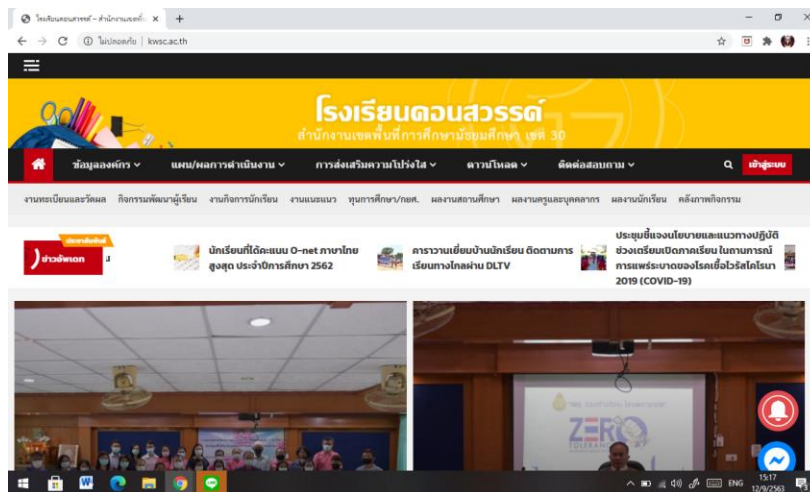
โรงเรียนดอนสวรรค์ – สำนักงานเขตพื้นที่ ×
ไม่ปลอดภัย | kwsc.ac.th

โรงเรียนดอนสวรรค์
สำนักงานเขตพื้นที่การศึกษามัธยมศึกษา เขต 30

ข้อมูลองค์กร แผน/ผลการดำเนินงาน การส่งเสริมความโปร่งใส ดาวน์โหลด ติดต่อสอบถาม เข้าสู่ระบบ

งานทะเบียนและวัดผล กิจกรรมพัฒนาผู้เรียน งานกิจการนักเรียน งานแนะแนว ทุนการศึกษา/กยศ. ผลงานสถานศึกษา ผลงานครูและบุคลากร ผลงานนักเรียน คลังภาพกิจกรรม

ประชาสัมพันธ์
ข่าวอัพเดท

นักเรียนที่ได้คะแนน O-net ภาษาไทย สูงสุด ประจำปีการศึกษา 2562

การวานเยี่ยมบ้านนักเรียน ติดตามการเรียนทางไกลผ่าน DLTV

ประชุมชี้แจงนโยบายและแนวทางปฏิบัติช่วงเตรียมเปิดภาคเรียน ในสถานการณ์การแพร่ระบาดของโรคเชื้อไวรัสโคโรนา 2019 (COVID-19)

ZERO

ENG 15:17 12/9/2563